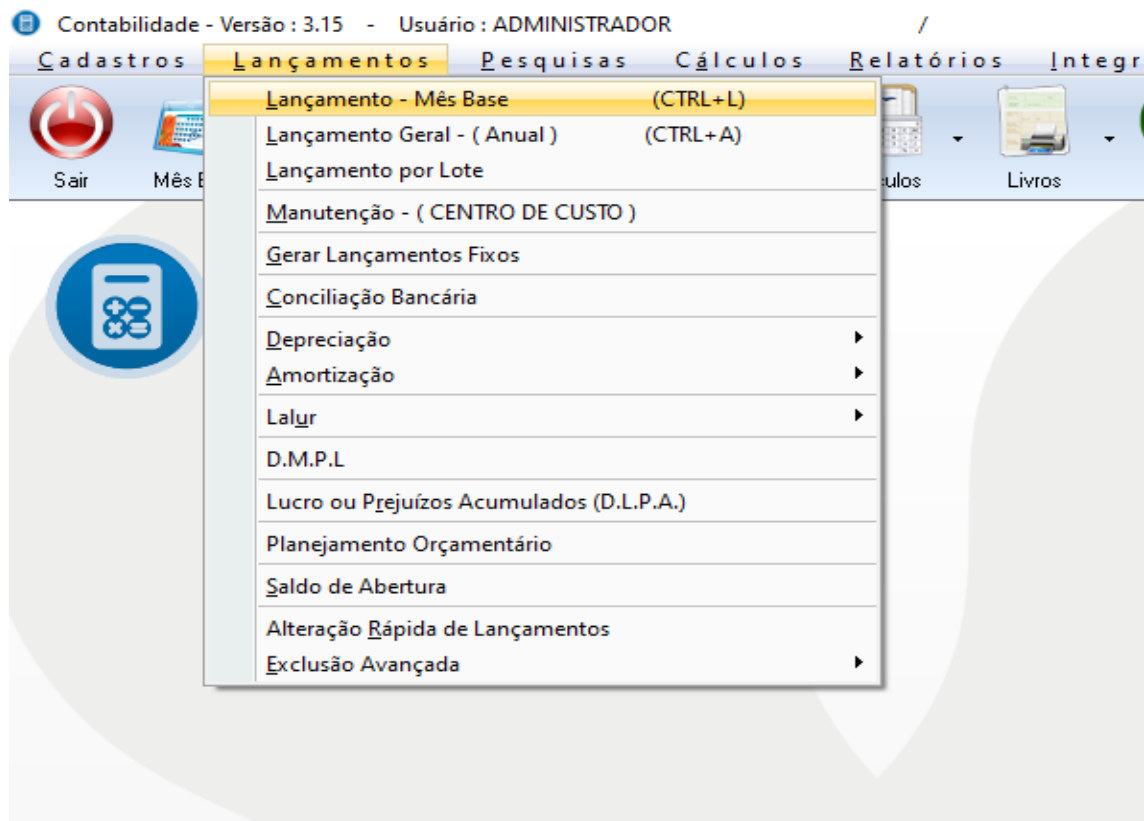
Contabilidade - Versão : 3.15 - Usuário : ADMINISTRADOR /

Cadastros Lançamentos Pesquisas Cálculos Relatórios Integr

Sair Mês B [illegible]ulos Livros

Lançamento - Mês Base (CTRL+L)
Lançamento Geral - ( Anual ) (CTRL+A)
Lançamento por Lote
Manutenção - ( CENTRO DE CUSTO )
Gerar Lançamentos Fixos
Conciliação Bancária
Depreciação
Amortização
Lalur
D.M.P.L
Lucro ou Prejuízos Acumulados (D.L.P.A.)
Planejamento Orçamentário
Saldo de Abertura
Alteração Rápida de Lançamentos
Exclusão Avançada